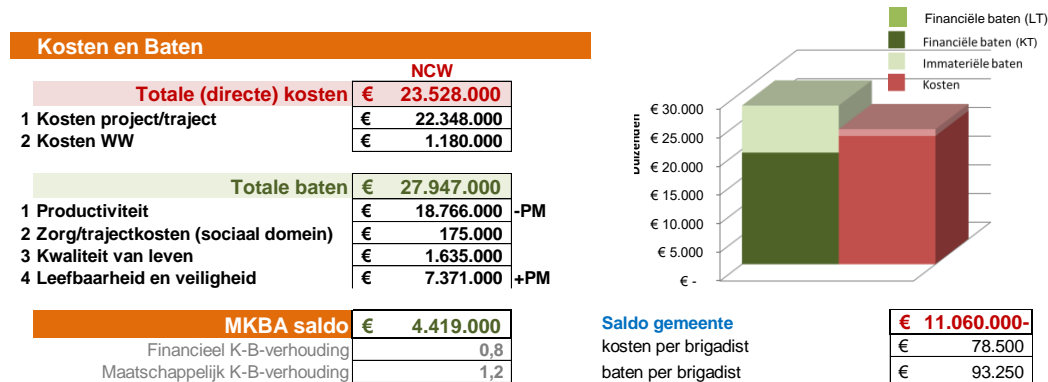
Kosten en Baten

| | NCW |
|---|---|
| Totale (directe) kosten | € 23.528.000 |
| 1 Kosten project/traject | € 22.348.000 |
| 2 Kosten WW | € 1.180.000 |

| | |
|---|---|
| Totale baten | € 27.947.000 |
| 1 Productiviteit | € 18.766.000 -PM |
| 2 Zorg/trajectkosten (sociaal domein) | € 175.000 |
| 3 Kwaliteit van leven | € 1.635.000 |
| 4 Leefbaarheid en veiligheid | € 7.371.000 +PM |

| | |
|---|---|
| MKBA saldo | € 4.419.000 |
| Financieel K-B-verhouding | 0,8 |
| Maatschappelijk K-B-verhouding | 1,2 |

Financiële baten (LT)
Financiële baten (KT)
Immateriële baten
Kosten

Duizenden
€ 30.000
€ 25.000
€ 20.000
€ 15.000
€ 10.000
€ 5.000
€ -

| | |
|---|---|
| Saldo gemeente | € 11.060.000- |
| kosten per brigadist | € 78.500 |
| baten per brigadist | € 93.250 |